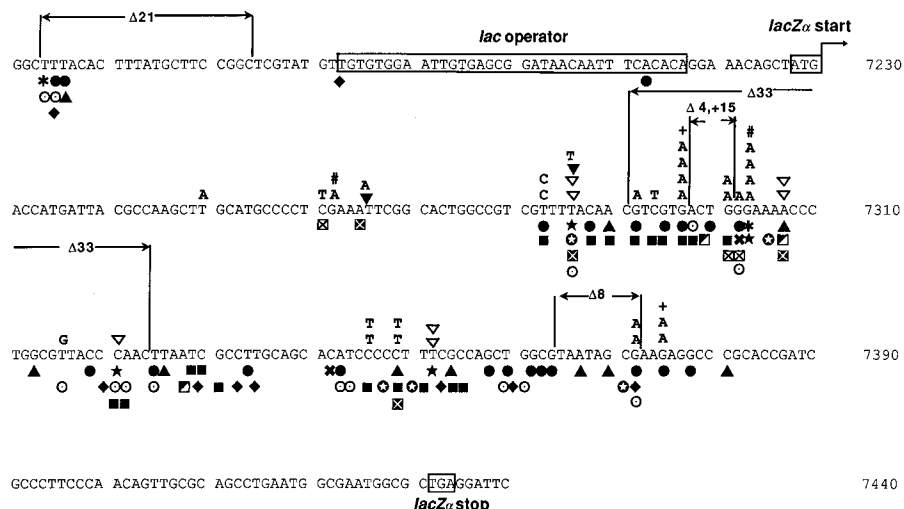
Δ21

*lac* operator

*lacZα* start

GGCTTTACAC TTTATGCTTC CGGCTCGTAT GTTGTGTGGA ATTGTGAGCG GATAACAATT TCACACAGGA AACAGCTATG 7230

Δ33

Δ 4,+15

\+ A A A A

\# A A A A

A

\# T A

A

T

C C

A T

A A A

ACCATGATTA CGCCAAGCTT GCATGCCCCT CGAAATTCGG CACTGGCCGT CGTTTTACAA CGTCGTGACT GGGAAAACCC 7310

Δ33

Δ8

G

T T

T T

A A

\+ A A

TGGCGTTACC CAACTTAATC GCCTTGCAGC ACATCCCCCT TTCGCCAGCT GGCGTAATAG CGAAGAGGCC CGCACCGATC 7390

GCCCTTCCCA ACAGTTGCGC AGCCTGAATG GCGAATGGCG CTGAGGATTC 7440

*lacZα* stop